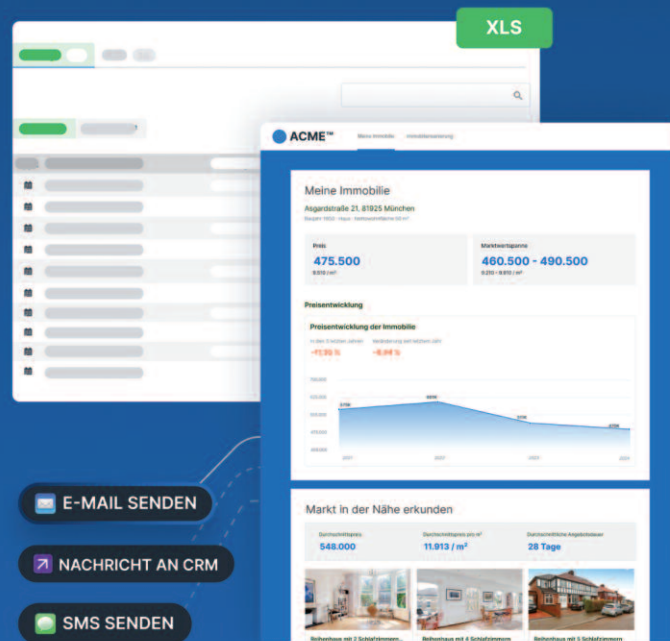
XLS

ACME™ Meine Immobilie Immobilienbewertung

Meine Immobilie

Asgardstraße 21, 81925 München

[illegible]

Preis
475.500
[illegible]

Marktwertspanne
460.500 - 490.500
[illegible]

Preisentwicklung

Preisentwicklung der Immobilie

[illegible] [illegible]
-11,35 % -6,04 %

Markt in der Nähe erkunden

Durchschnittspreis
548.000

Durchschnittspreis pro m²
11.913 / m²

Durchschnittliche Angebotsdauer
28 Tage

Reihenhaus mit 2 Schlafzimmern
Reihenhaus mit 4 Schlafzimmern
Reihenhaus mit 5 Schlafzimmern

E-MAIL SENDEN

NACHRICHT AN CRM

SMS SENDEN